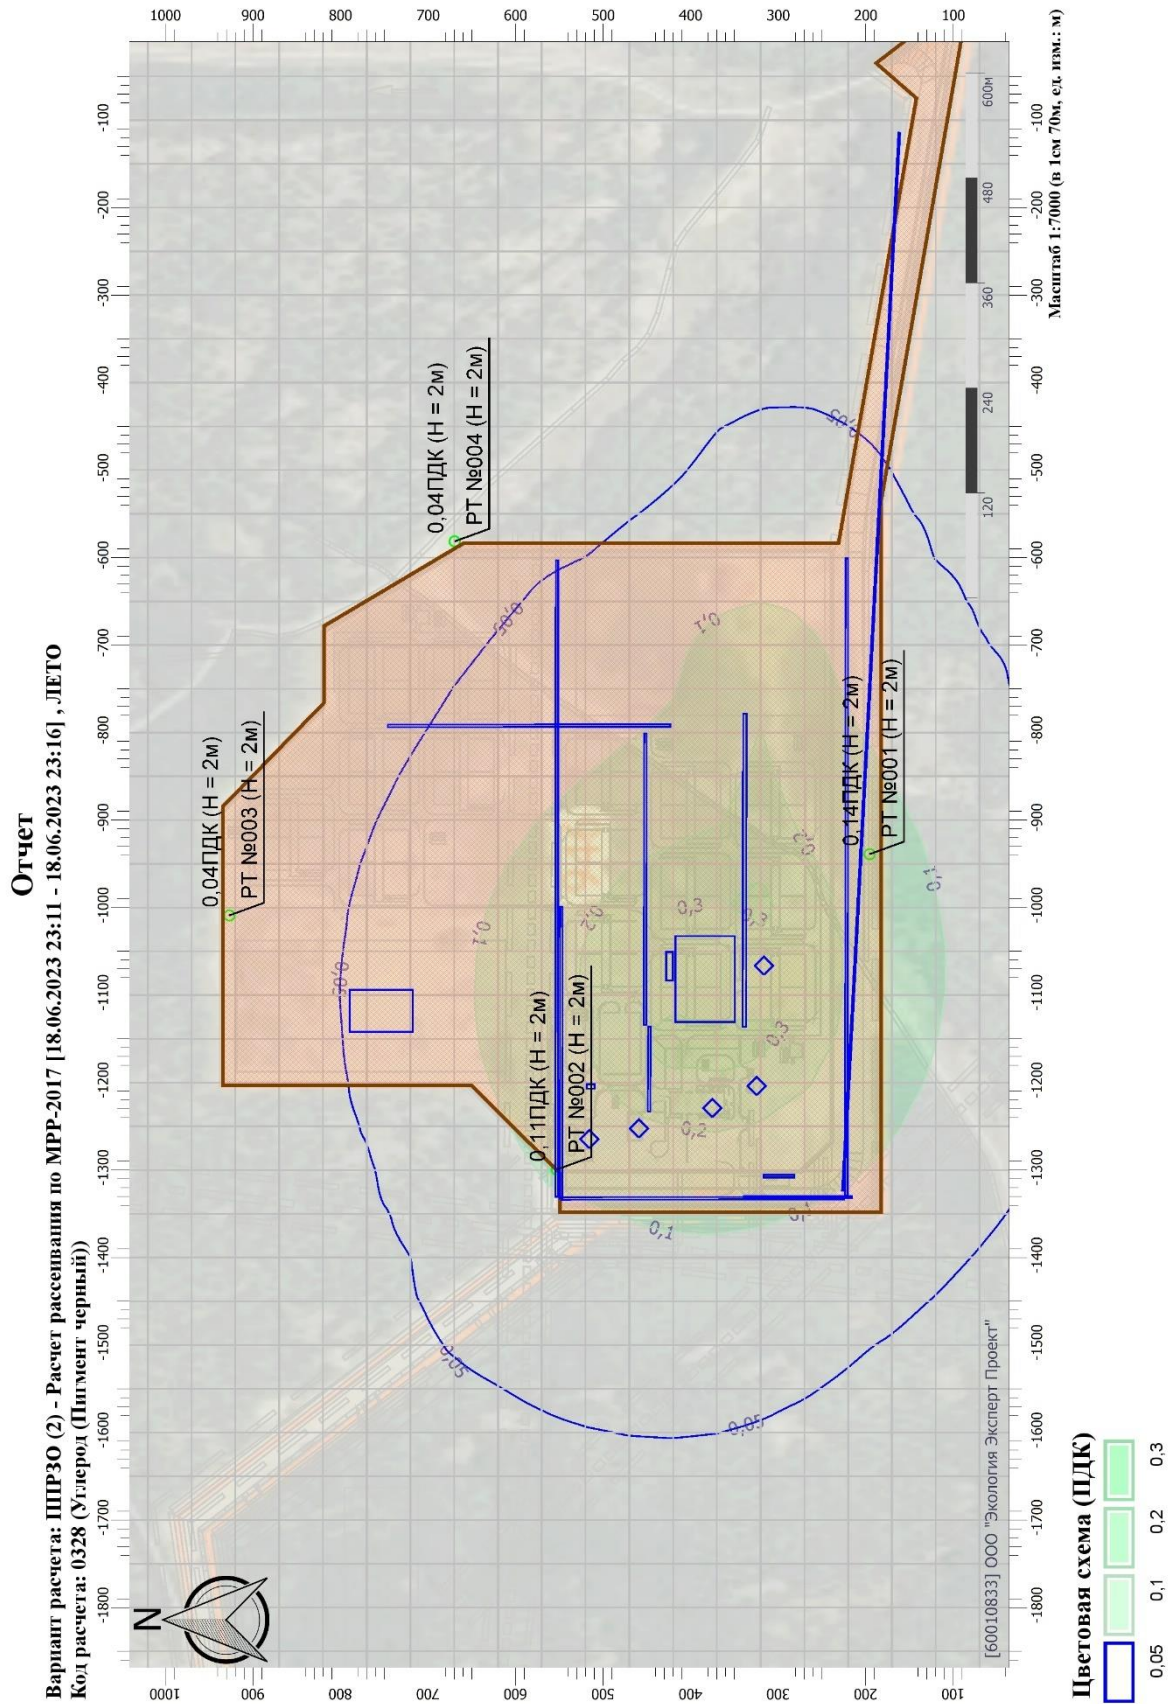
Отчет

Вариант расчета: ППРЗО (2) - Расчет рассеивания по МРР-2017 [18.06.2023 23:11 - 18.06.2023 23:16] , ЛЕТО
Код расчета: 0328 (Углерод (Пигмент черный))

1000 900 800 700 600 500 400 300 200 100

-100 -200 -300 -400 -500 -600 -700 -800 -900 -1000 -1100 -1200 -1300 -1400 -1500 -1600 -1700 -1800

0,04ПДК (H = 2м)
РТ №004 (H = 2м)

0,04ПДК (H = 2м)
РТ №003 (H = 2м)

0,11ПДК (H = 2м)
РТ №002 (H = 2м)

0,14ПДК (H = 2м)
РТ №001 (H = 2м)

0,05 0,05 0,05 0,05 0,1 0,1 0,1 0,1 0,1 0,2 0,2 0,2 0,3 0,3 0,3

N

[60010833] ООО "Экология Эксперт Проект"

120 240 360 480 600м
Масштаб 1:7000 (в 1см 70м, ед. изм.: м)

Цветовая схема (ПДК)
0,05 0,1 0,2 0,3